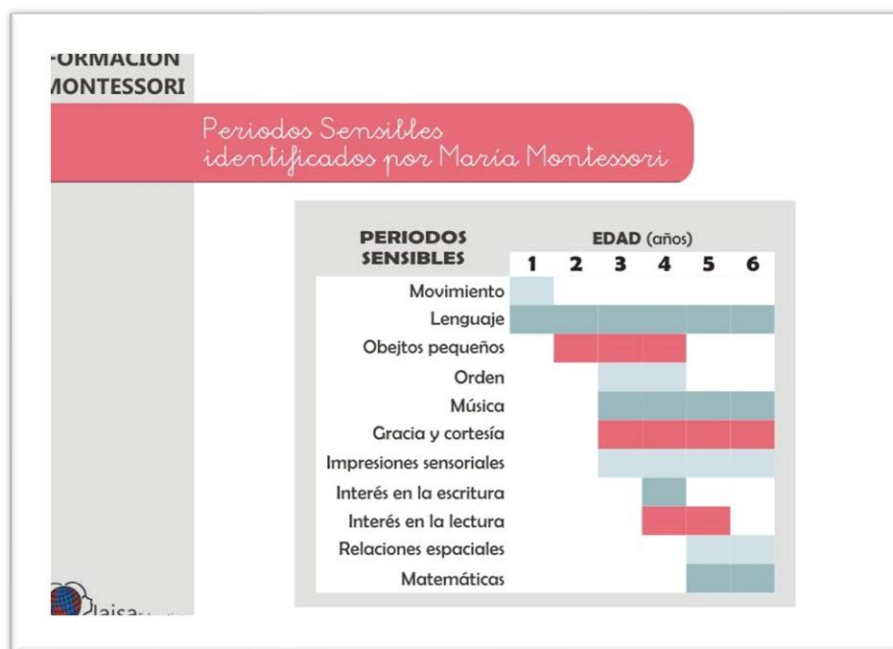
-ORMACION
MONTESSORI

Periodos Sensibles
identificados por María Montessori

| PERIODOS SENSIBLES | EDAD (años) 1 | 2 | 3 | 4 | 5 | 6 |
|---|---|---|---|---|---|---|
| Movimiento | | | | | | |
| Lenguaje | | | | | | |
| Obejtos pequeños | | | | | | |
| Orden | | | | | | |
| Música | | | | | | |
| Gracia y cortesía | | | | | | |
| Impresiones sensoriales | | | | | | |
| Interés en la escritura | | | | | | |
| Interés en la lectura | | | | | | |
| Relaciones espaciales | | | | | | |
| Matemáticas | | | | | | |

laisa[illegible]